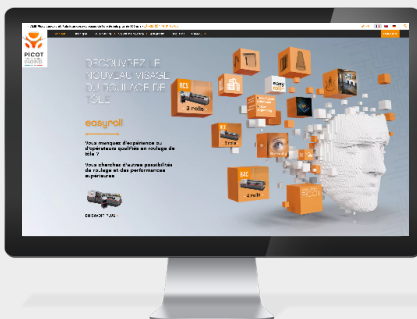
PICOT

DÉCOUVREZ LE NOUVEAU VISAGE DU ROULAGE DE TÔLE

easyroll

Vous manquez d'expérience ou d'opérateurs qualifiés en roulage de tôle ?

Vous cherchez d'autres possibilités de roulage et des performances supérieures

3 rolls

4 rolls

3 rolls

4 rolls

easy roll

DÉCOUVRIR PLUS